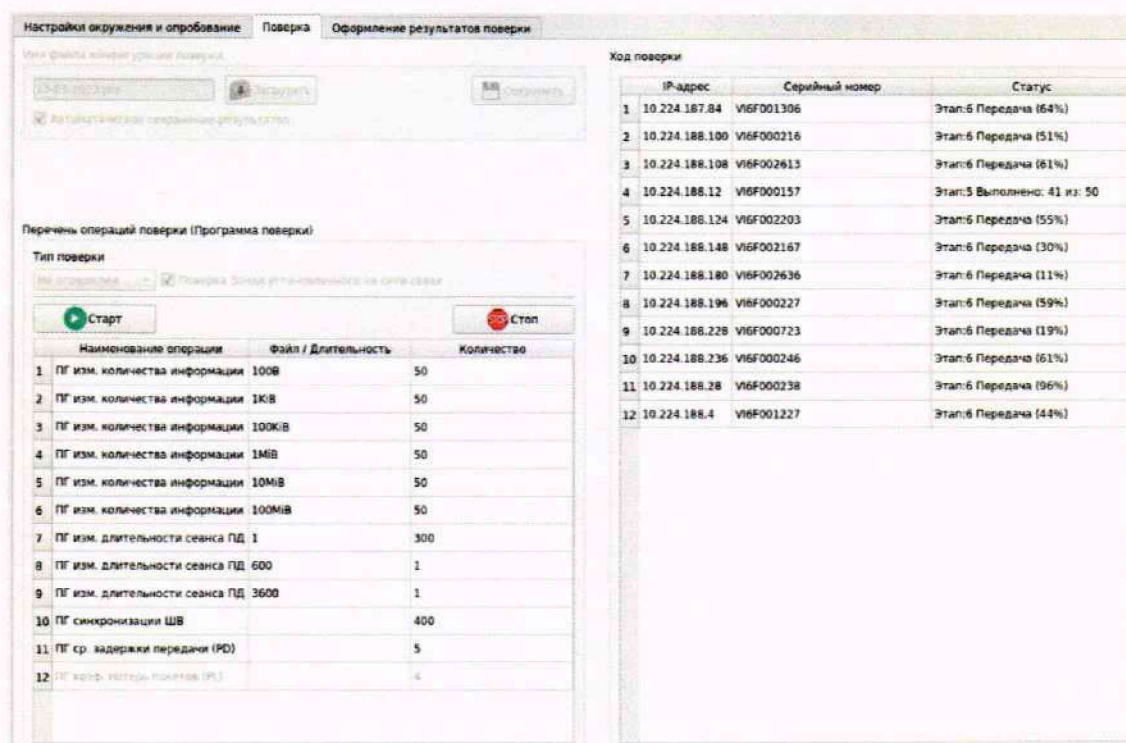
Настройки окружения и опробование | Поверка | Оформление результатов поверки

Имя файла конфигурации поверки

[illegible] Загрузить Сохранить

Автоматическое сохранение результатов

Перечень операций поверки (Программа поверки)

Тип поверки

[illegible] Поверка Зоны установленного на сети связи

Старт

Стоп

| | Наименование операции | Файл / Длительность | Количество |
|---|---|---|---|
| 1 | ПГ изм. количества информации | 100B | 50 |
| 2 | ПГ изм. количества информации | 1KiB | 50 |
| 3 | ПГ изм. количества информации | 100KiB | 50 |
| 4 | ПГ изм. количества информации | 1MiB | 50 |
| 5 | ПГ изм. количества информации | 10MiB | 50 |
| 6 | ПГ изм. количества информации | 100MiB | 50 |
| 7 | ПГ изм. длительности сеанса ПД | 1 | 300 |
| 8 | ПГ изм. длительности сеанса ПД | 600 | 1 |
| 9 | ПГ изм. длительности сеанса ПД | 3600 | 1 |
| 10 | ПГ синхронизации ШВ | | 400 |
| 11 | ПГ ср. задержки передачи (PD) | | 5 |
| 12 | ПГ коэф. потерь пакетов (PL) | | 4 |

Ход поверки

| | IP-адрес | Серийный номер | Статус |
|---|---|---|---|
| 1 | 10.224.187.84 | VI6F001306 | Этап:6 Передача (64%) |
| 2 | 10.224.188.100 | VI6F000216 | Этап:6 Передача (51%) |
| 3 | 10.224.188.108 | VI6F002613 | Этап:6 Передача (61%) |
| 4 | 10.224.188.12 | VI6F000157 | Этап:5 Выполнено: 41 из: 50 |
| 5 | 10.224.188.124 | VI6F002203 | Этап:6 Передача (55%) |
| 6 | 10.224.188.148 | VI6F002167 | Этап:6 Передача (30%) |
| 7 | 10.224.188.180 | VI6F002636 | Этап:6 Передача (11%) |
| 8 | 10.224.188.196 | VI6F000227 | Этап:6 Передача (59%) |
| 9 | 10.224.188.228 | VI6F000723 | Этап:6 Передача (19%) |
| 10 | 10.224.188.236 | VI6F000246 | Этап:6 Передача (61%) |
| 11 | 10.224.188.28 | VI6F000238 | Этап:6 Передача (96%) |
| 12 | 10.224.188.4 | VI6F001227 | Этап:6 Передача (44%) |